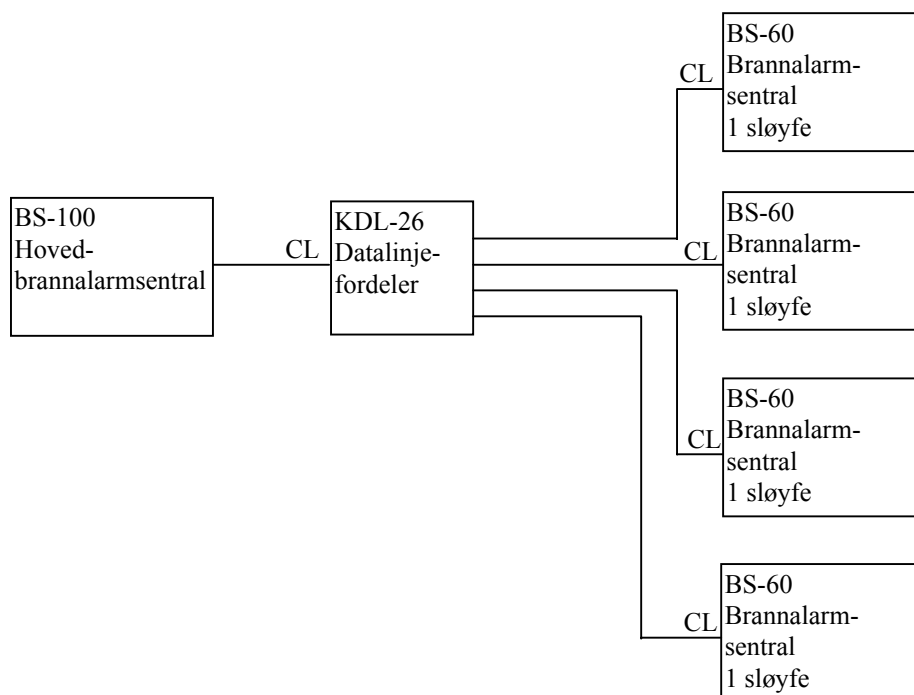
BS-100
Hovedbrannalarmsentral

CL

KDL-26
Datalinjefordeler

CL

BS-60
Brannalarmsentral
1 sløyfe

CL

BS-60
Brannalarmsentral
1 sløyfe

CL

BS-60
Brannalarmsentral
1 sløyfe

CL

BS-60
Brannalarmsentral
1 sløyfe